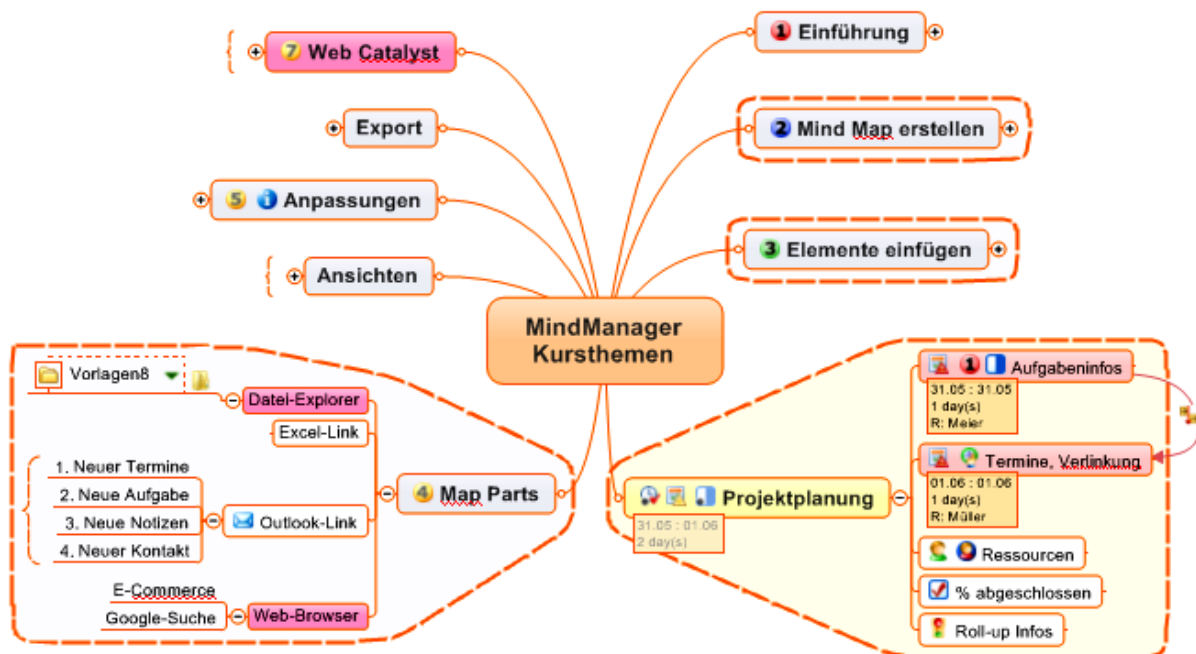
MindManager Kursthemen

7 Web Catalyst

Export

5 Anpassungen

Ansichten

1 Einführung

2 Mind Map erstellen

3 Elemente einfügen

4 Map Parts

Datei-Explorer

Vorlagen8

Excel-Link

Outlook-Link

1. Neuer Termine

2. Neue Aufgabe

3. Neue Notizen

4. Neuer Kontakt

Web-Browser

E-Commerce

Google-Suche

Projektplanung

31.05 : 01.06
2 day(s)

1 Aufgabeninfos

31.05 : 31.05
1 day(s)
R: Meier

Termine, Verlinkung

01.06 : 01.06
1 day(s)
R: Müller

Ressourcen

% abgeschlossen

Roll-up Infos